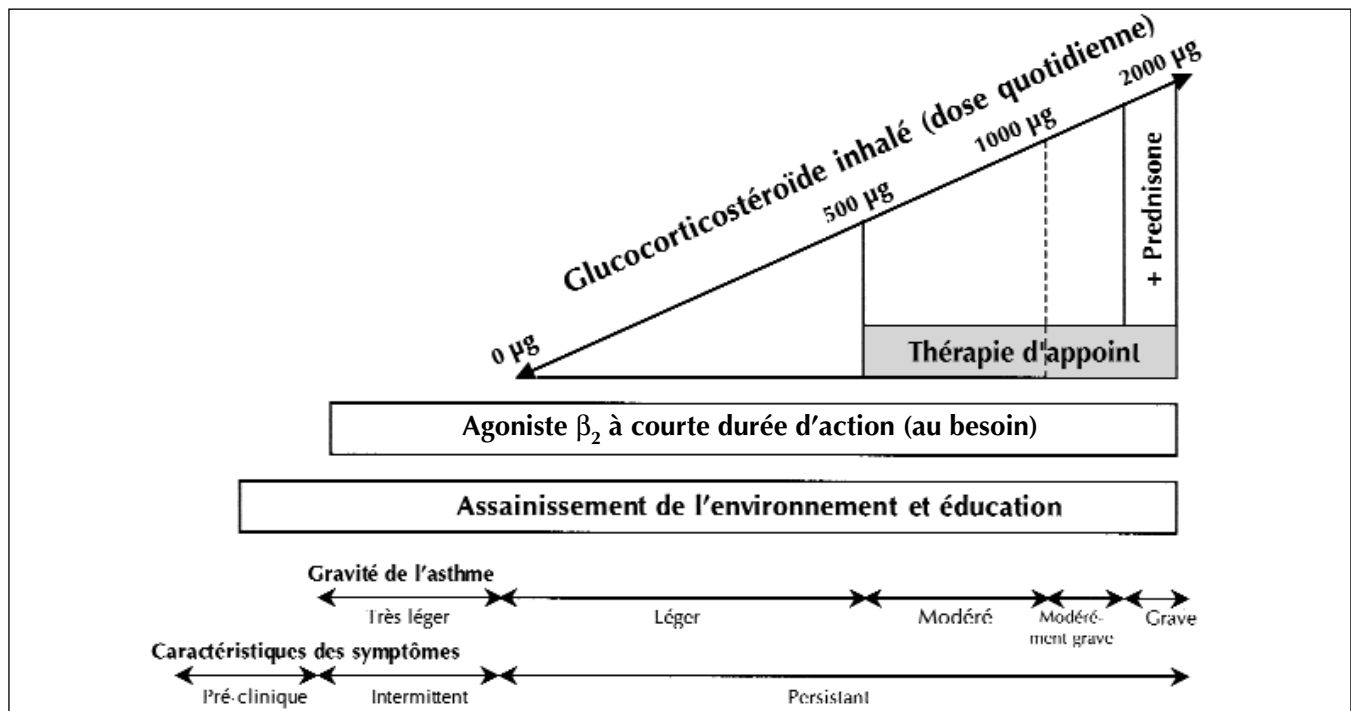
Glucocorticostéroïde inhalé (dose quotidienne)

0 µg

500 µg

1000 µg

2000 µg

+ Prednisone

Thérapie d'appoint

Agoniste $\beta_2$ à courte durée d'action (au besoin)

Assainissement de l'environnement et éducation

Gravité de l'asthme

Très léger

Léger

Modéré

Modérément grave

Grave

Caractéristiques des symptômes

Pré-clinique

Intermittent

Persistant